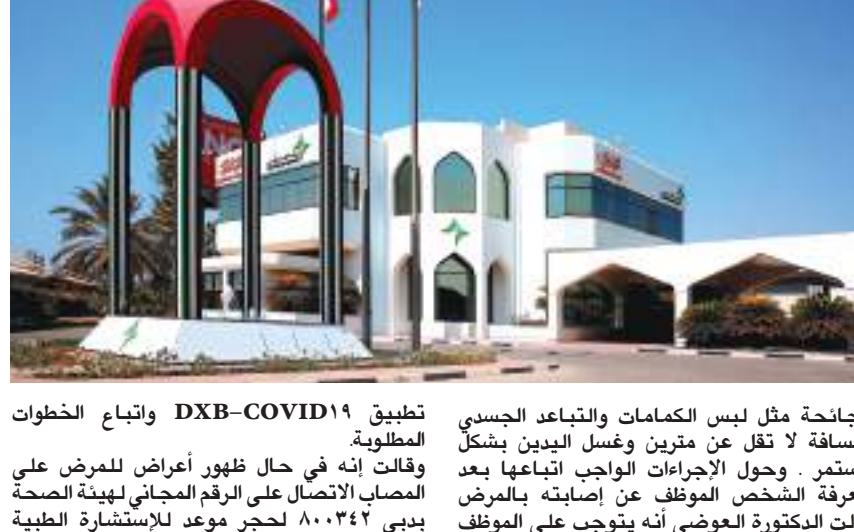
تطبيق DXB-COVID١٩ واتباع الخطوات المطلوبة.
وقالت إنه في حال ظهور أعراض للمرض على المصاب الاتصال على الرقم المجاني لهيئة الصحة بدبي ٨٠٠٣٤٢ لحجز موعد للإستشارة الطبية

جائحة مثل لبس الكمامات والتباعد الجسدي سافة لا تقل عن مترين وغسل اليدين بشكل ستمر . وحول الإجراءات الواجب اتباعها بعد عرفة الشخص الموظف عن إصابته بالمرض لت الدكتورة العوضي أنه يتوجب على الموظف